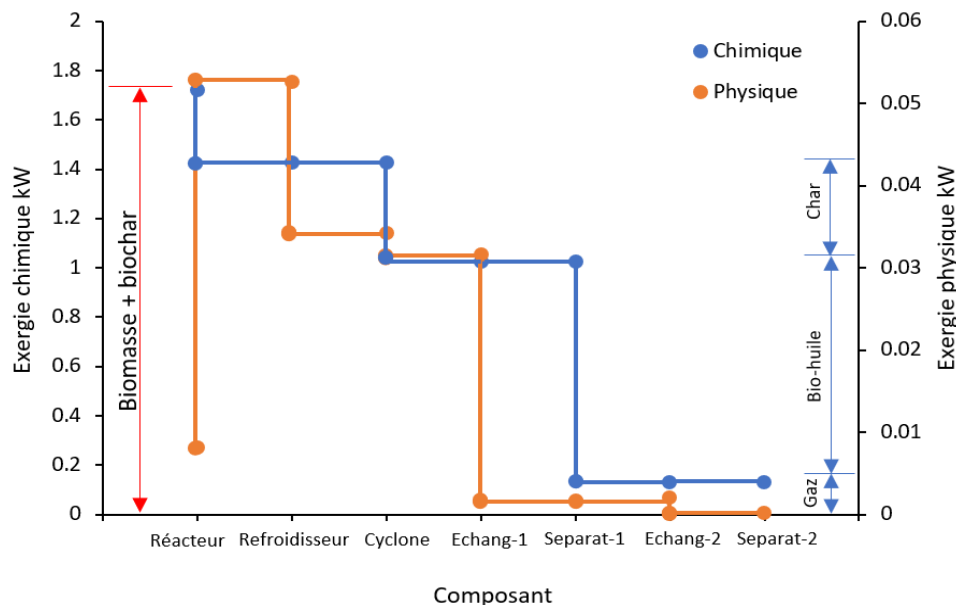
Chimique
Physique

Exergie chimique kW
2
1.8
1.6
1.4
1.2
1
0.8
0.6
0.4
0.2
0

Biomasse + biochar

Exergie physique kW
0.06
0.05
0.04
0.03
0.02
0.01
0

Char
Bio-huile
Gaz

Réacteur
Refroidisseur
Cyclone
Echang-1
Separat-1
Echang-2
Separat-2

Composant